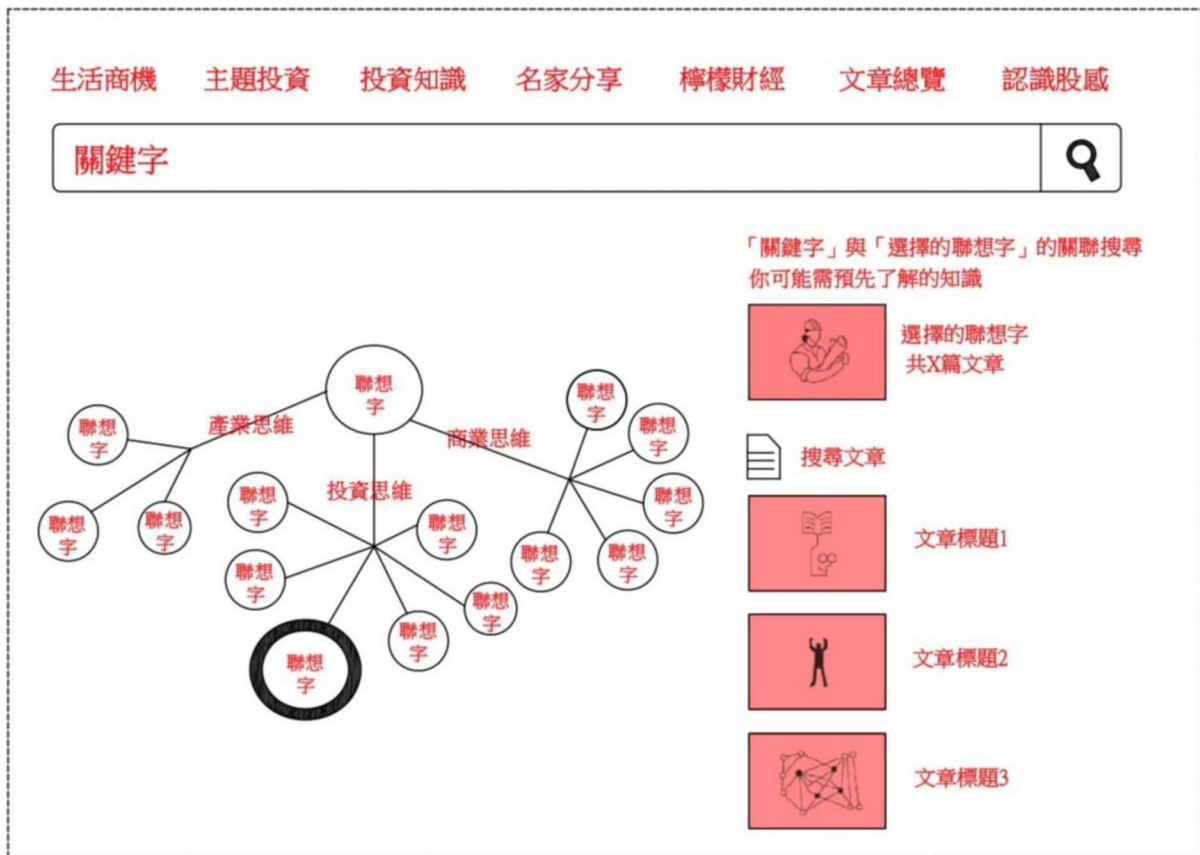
生活商機 主題投資 投資知識 名家分享 檸檬財經 文章總覽 認識股感

關鍵字

「關鍵字」與「選擇的聯想字」的關聯搜尋
你可能需預先了解的知識

選擇的聯想字
共X篇文章

聯想字

產業思維

商業思維

聯想字

聯想字

聯想字

聯想字

聯想字

聯想字

投資思維

聯想字

聯想字

聯想字

聯想字

聯想字

聯想字

聯想字

聯想字

聯想字

聯想字

搜尋文章

文章標題1

文章標題2

文章標題3